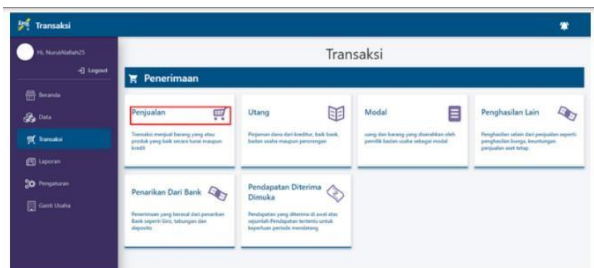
Transaksi

Hi, NurulAfiah25
Logout

Beranda
Data
Transaksi
Laporan
Pengaturan
Ganti Usaha

Transaksi

Penerimaan

Penjualan
Transaksi menjual barang yang atau produk yang baik secara tunai maupun kredit

Utang
Pinjaman dana dari kreditur, baik bank, badan usaha maupun perorangan

Modal
uang dan barang yang disetorkan oleh pemilik badan usaha sebagai modal

Penghasilan Lain
Penghasilan selain dari penjualan seperti penghasilan bunga, keuntungan penjualan aset tetap

Penarikan Dari Bank
Penerimaan yang berasal dari penarikan Bank seperti Giro, tabungan dan deposito

Pendapatan Diterima Dimuka
Pendapatan yang diterima di awal atas sejumlah Pendapatan tertentu untuk keperluan periode mendatang